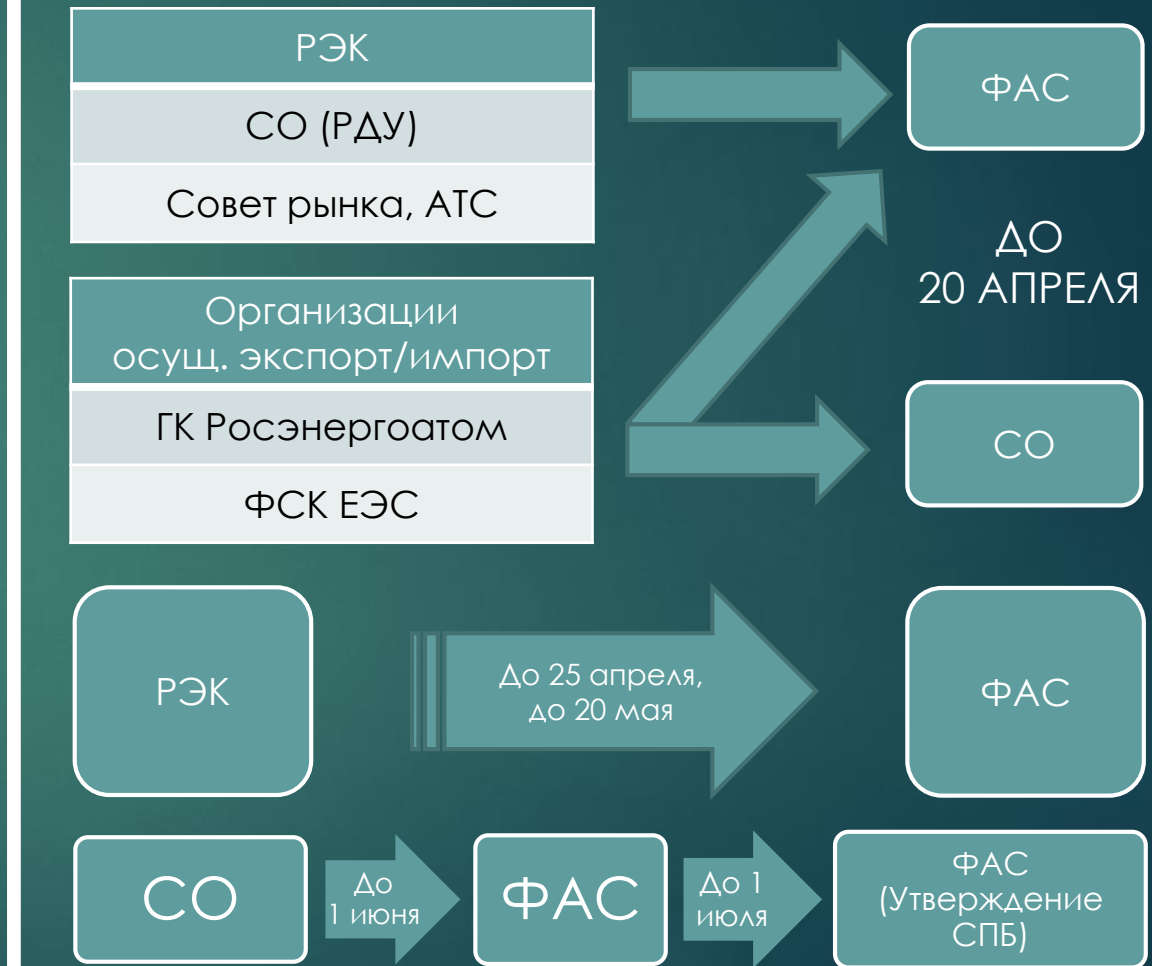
РЭК

СО (РДУ)

Совет рынка, АТС

ФАС

ДО 20 АПРЕЛЯ

Организации осущ. экспорт/импорт

ГК Росэнергоатом

ФСК ЕЭС

СО

РЭК

До 25 апреля, до 20 мая

ФАС

СО

До 1 июня

ФАС

До 1 июля

ФАС (Утверждение СПБ)